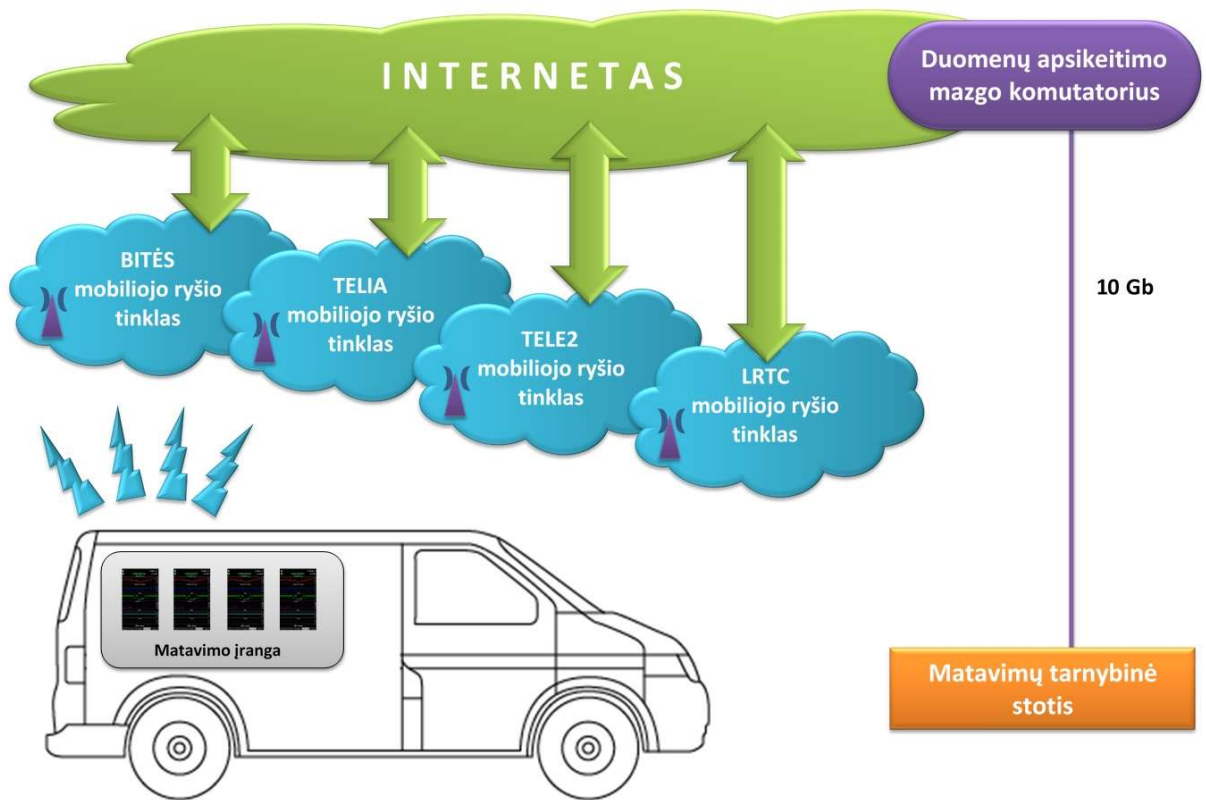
INTERNETAS

Duomenų apsikeitimo mazgo komutatorius

BITĖS mobiliojo ryšio tinklas

TELIA mobiliojo ryšio tinklas

TELE2 mobiliojo ryšio tinklas

LRTC mobiliojo ryšio tinklas

10 Gb

Matavimo įranga

Matavimų tarnybinė stotis